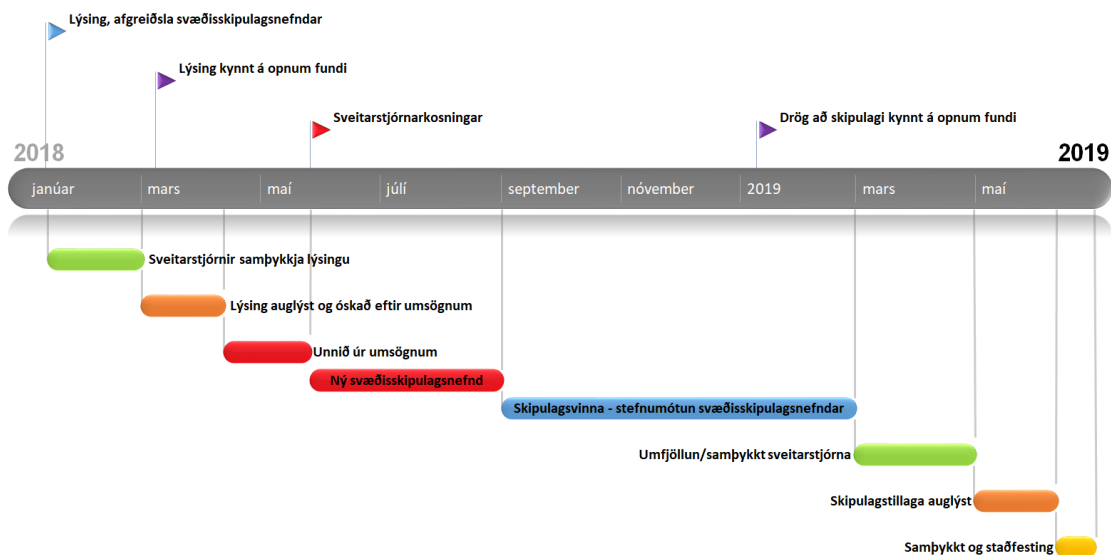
Lýsing, afgreiðsla svæðisskipulagsnefndar

Lýsing kynnt á opnum fundi

Sveitarstjórnarkosningar

Drög að skipulagi kynnt á opnum fundi

2018

2019

janúar mars maí júlí september nóvember 2019 mars maí

Sveitarstjórnir samþykkja lýsingu

Lýsing auglýst og óskað eftir umsögnum

Unnið úr umsögnum

Ný svæðisskipulagsnefnd

Skipulagsvinna - stefnumótun svæðisskipulagsnefndar

Umfjöllun/samþykkt sveitarstjórna

Skipulagstillaga auglýst

Samþykkt og staðfesting